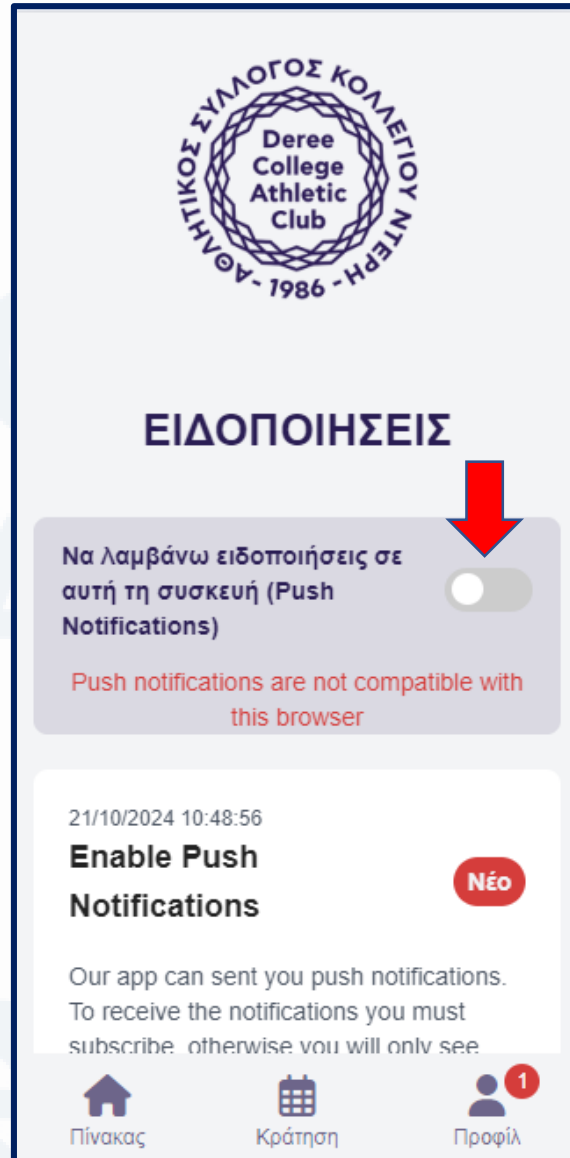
ΑΘΛΗΤΙΚΟΣ ΣΥΛΛΟΓΟΣ ΚΟΛΛΕΓΙΟΥ ΝΤΕΡΗ
Deree College Athletic Club
- 1986 -

ΕΙΔΟΠΟΙΗΣΕΙΣ

Να λαμβάνω ειδοποιήσεις σε αυτή τη συσκευή (Push Notifications)

Push notifications are not compatible with this browser

21/10/2024 10:48:56
Enable Push Notifications
Νέο

Our app can sent you push notifications. To receive the notifications you must subscribe, otherwise you will only see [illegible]

Πίνακας
Κράτηση
1
Προφίλ